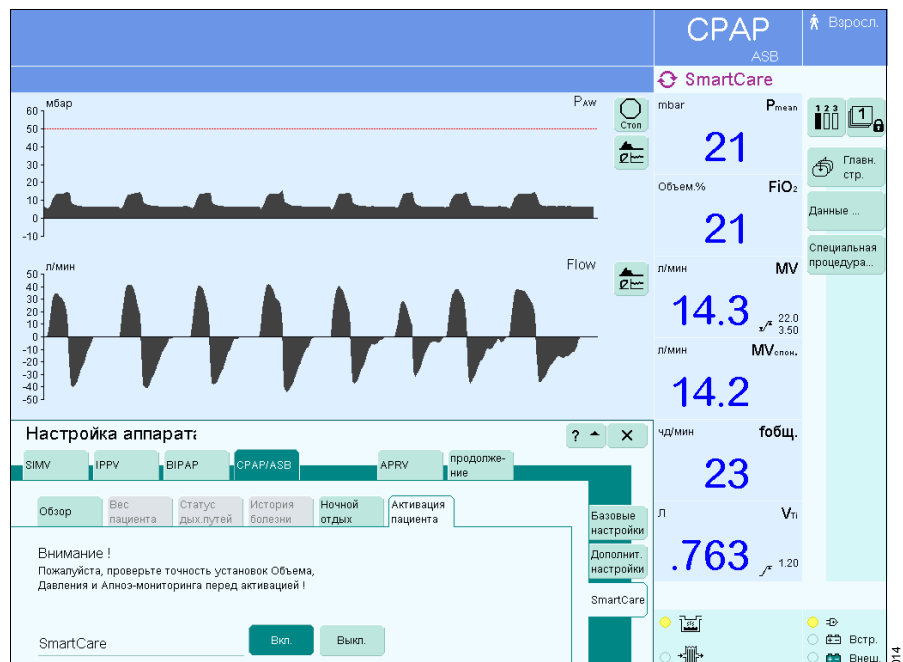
CPAP
ASB
Взросл.
SmartCare

мбар
PAW
60
50
40
30
20
10
0
-10
Стоп

л/мин
Flow
50
40
30
20
10
0
-10
-20
-30
-40
-50

mbar
Pmean
21
Объем.%
FiO₂
21
л/мин
MV
14.3
22.0
3.50
л/мин
MVспон.
14.2
чд/мин
fобщ.
23
л
VTi
.763
1.20

Главн. стр.
Данные ...
Специальная процедура...

Настройка аппарат
?
SIMV
IPPV
BIPAP
CPAP/ASB
APRV
продолжение
Обзор
Вес пациента
Статус дых.путей
История болезни
Ночной отдых
Активация пациента
Базовые настройки
Дополнит. настройки
SmartCare

Внимание !
Пожалуйста, проверьте точность установок Объема, Давления и Апноэ-мониторинга перед активацией !

SmartCare
Вкл.
Выкл.

Встр.
Внеш.
014